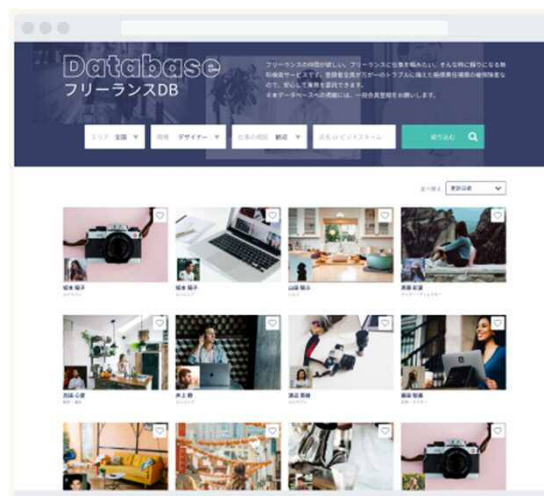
Database
フリーランスDB

フリーランスの仲間が欲しい、フリーランスに仕事を頼みたい、そんな時に頼りになる無料検索サービスです。登録者全員が万が一のトラブルに備えた賠償責任保険の被保険者なので、安心して業務を委託できます。※本データベースへの掲載には、一定の審査を要します。

エリア 全国
職種 デザイナー
仕事の時間 朝夜
氏名 or ビジネスネーム
絞り込む

並べ替え 更新日順

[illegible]
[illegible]
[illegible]
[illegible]
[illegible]
井上 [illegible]
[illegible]
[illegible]